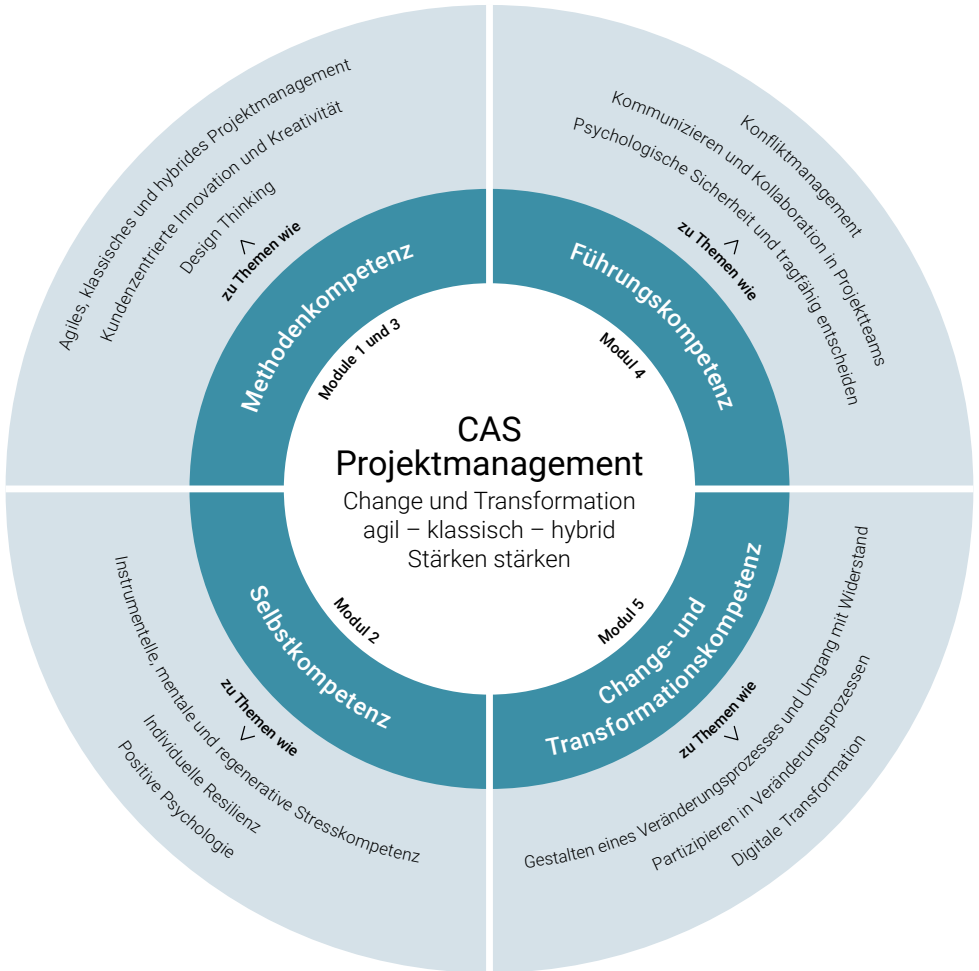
CAS
Projektmanagement
Change und Transformation
agil – klassisch – hybrid
Stärken stärken

Methodenkompetenz
Module 1 und 3
zu Themen wie
Agiles, klassisches und hybrides Projektmanagement
Kundenzentrierte Innovation und Kreativität
Design Thinking

Führungskompetenz
Modul 4
zu Themen wie
Konfliktmanagement
Kommunizieren und Kollaboration in Projektteams
Psychologische Sicherheit und tragfähig entscheiden

Selbstkompetenz
Modul 2
zu Themen wie
Instrumentelle, mentale und regenerative Stresskompetenz
Individuelle Resilienz
Positive Psychologie

Change- und Transformationskompetenz
Modul 5
zu Themen wie
Gestalten eines Veränderungsprozesses und Umgang mit Widerstand
Partizipieren in Veränderungsprozessen
Digitale Transformation